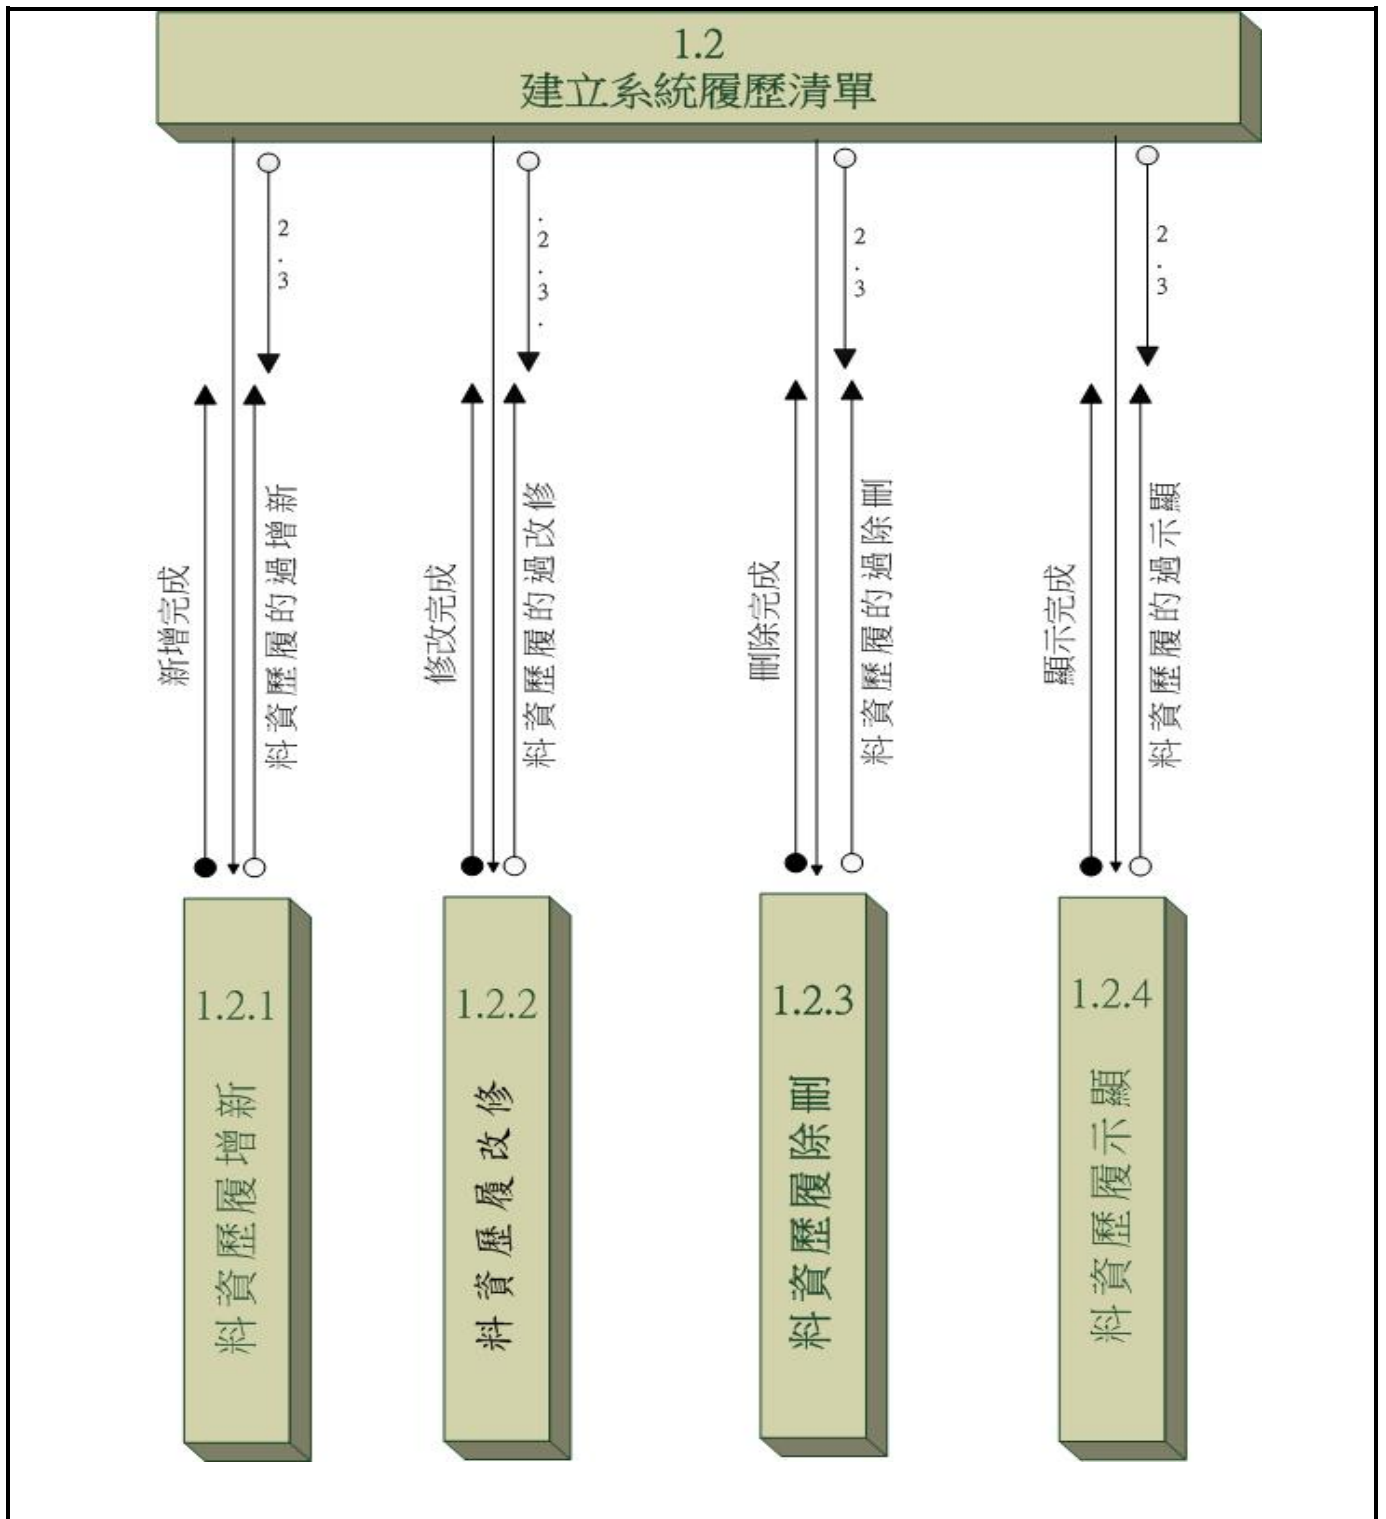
1.2
建立系統履歷清單

2
.
3

新增完成

新增履歷資料的過程

2
.
3

修改完成

修改履歷資料的過程

2
.
3

刪除完成

刪除履歷資料的過程

2
.
3

顯示完成

顯示履歷資料的過程

1.2.1
新增履歷資料

1.2.2
修改履歷資料

1.2.3
刪除履歷資料

1.2.4
顯示履歷資料